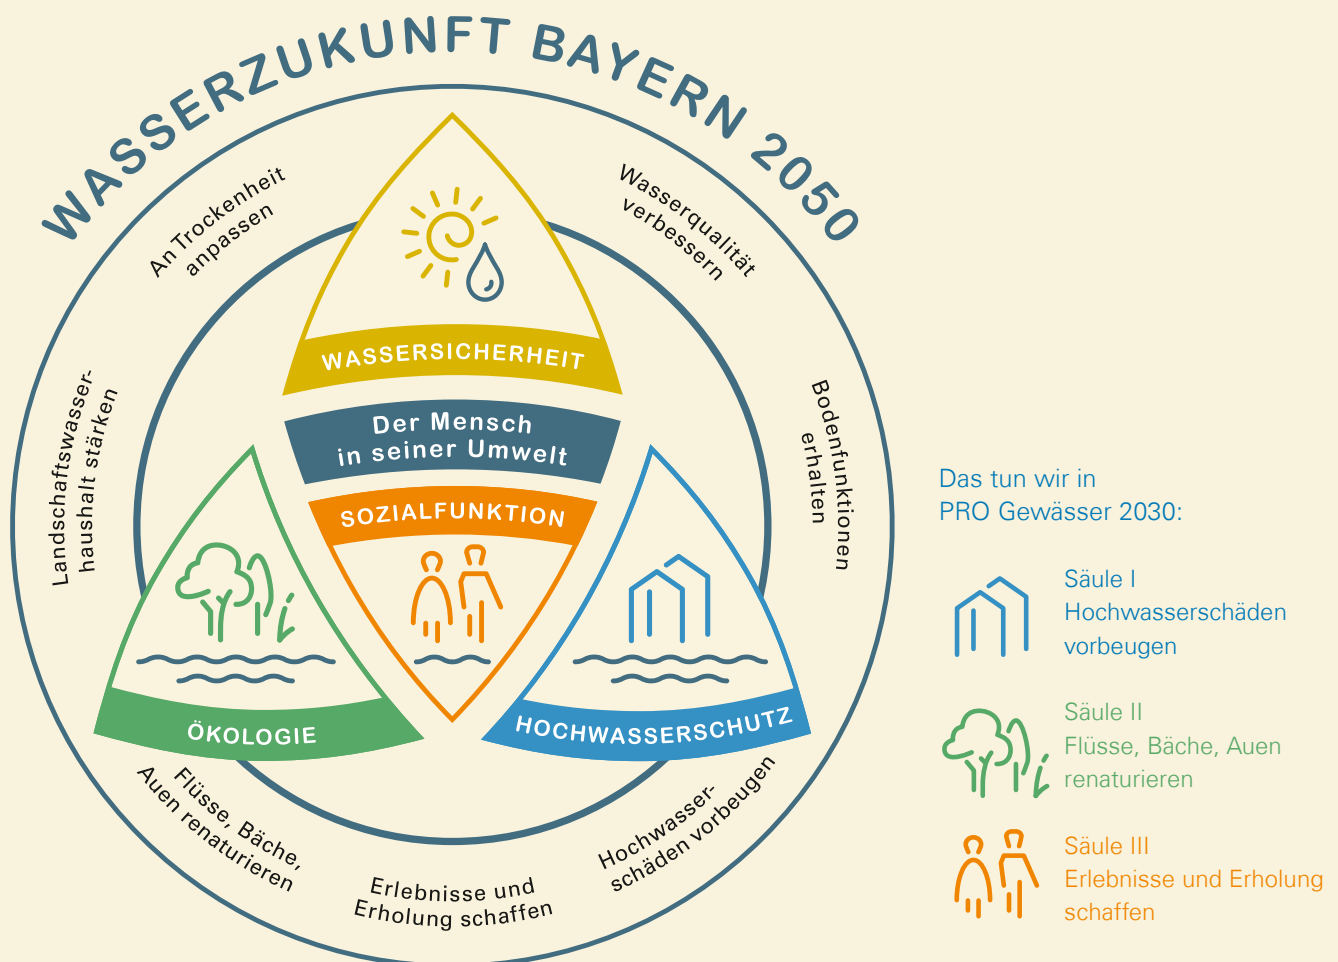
WASSERZUKUNFT BAYERN 2050

An Trockenheit anpassen

Wasserqualität verbessern

Landschaftswasserhaushalt stärken

Bodenfunktionen erhalten

WASSERSICHERHEIT

Der Mensch in seiner Umwelt

SOZIALFUNKTION

ÖKOLOGIE

HOCHWASSERSCHUTZ

Flüsse, Bäche, Auen renaturieren

Erlebnisse und Erholung schaffen

Hochwasserschäden vorbeugen

Das tun wir in PRO Gewässer 2030:

Säule I
Hochwasserschäden vorbeugen

Säule II
Flüsse, Bäche, Auen renaturieren

Säule III
Erlebnisse und Erholung schaffen